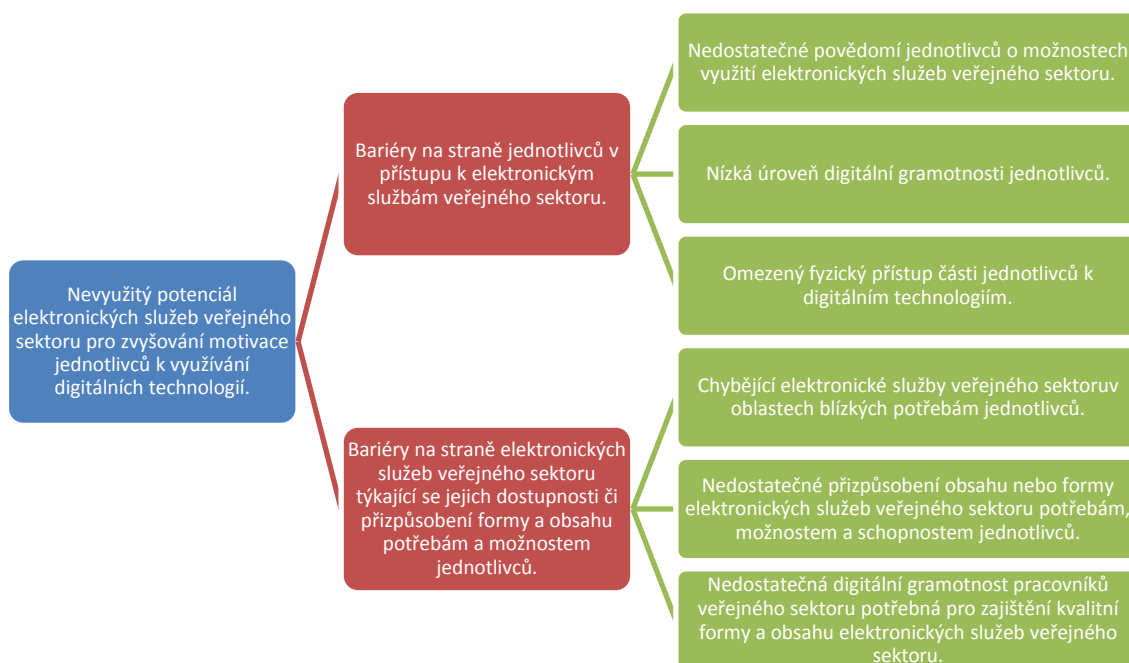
Nevyužitý potenciál elektronických služeb veřejného sektoru pro zvyšování motivace jednotlivců k využívání digitálních technologií.

Bariéry na straně jednotlivců v přístupu k elektronickým službám veřejného sektoru.

Nedostatečné povědomí jednotlivců o možnostech využití elektronických služeb veřejného sektoru.

Nízká úroveň digitální gramotnosti jednotlivců.

Omezený fyzický přístup části jednotlivců k digitálním technologiím.

Bariéry na straně elektronických služeb veřejného sektoru týkající se jejich dostupnosti či přizpůsobení formy a obsahu potřebám a možnostem jednotlivců.

Chybějící elektronické služby veřejného sektoruv oblastech blízkých potřebám jednotlivců.

Nedostatečné přizpůsobení obsahu nebo formy elektronických služeb veřejného sektoru potřebám, možnostem a schopnostem jednotlivců.

Nedostatečná digitální gramotnost pracovníků veřejného sektoru potřebná pro zajištění kvalitní formy a obsahu elektronických služeb veřejného sektoru.